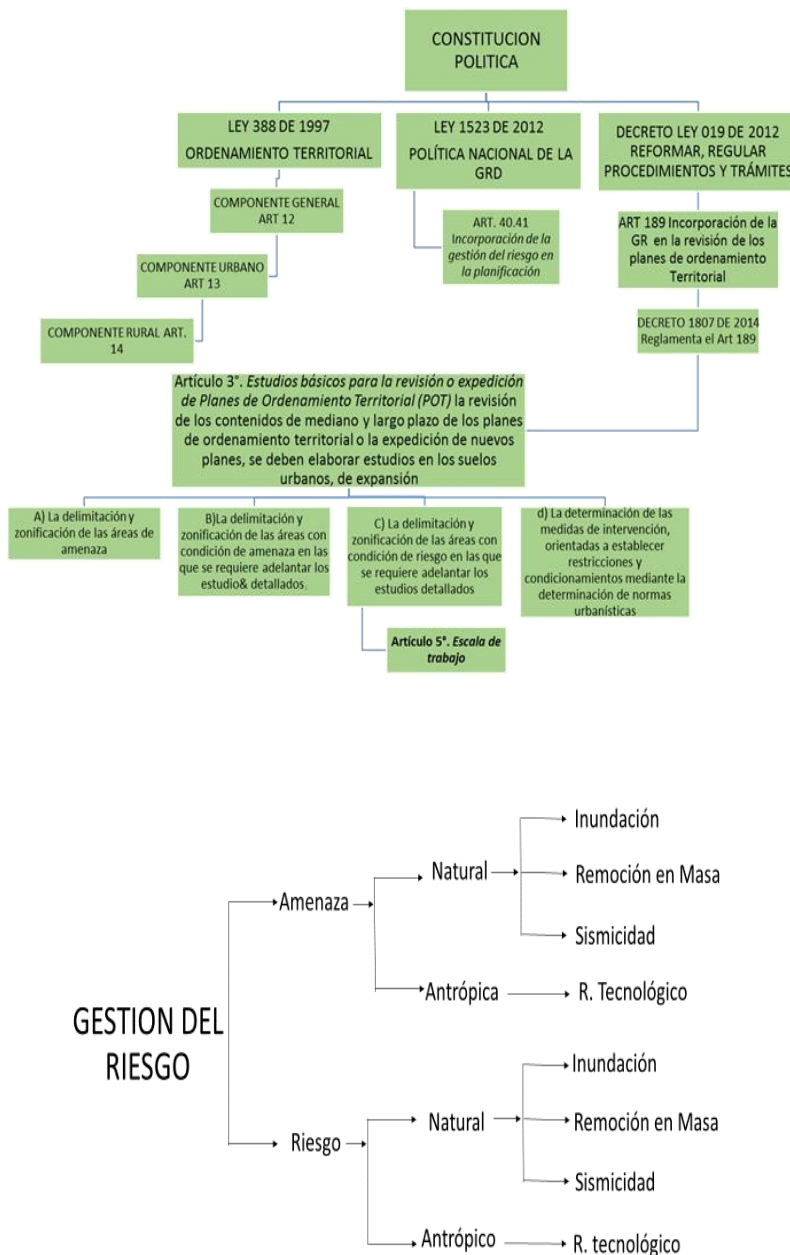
CONSTITUCION POLITICA

LEY 388 DE 1997
ORDENAMIENTO TERRITORIAL

LEY 1523 DE 2012
POLÍTICA NACIONAL DE LA GRD

DECRETO LEY 019 DE 2012
REFORMAR, REGULAR PROCEDIMIENTOS Y TRÁMITES

COMPONENTE GENERAL ART 12

ART. 40.41
Incorporación de la gestión del riesgo en la planificación

ART 189 Incorporación de la GR en la revisión de los planes de ordenamiento Territorial

COMPONENTE URBANO ART 13

COMPONENTE RURAL ART. 14

DECRETO 1807 DE 2014
Reglamenta el Art 189

Artículo 3°. *Estudios básicos para la revisión o expedición de Planes de Ordenamiento Territorial (POT)* la revisión de los contenidos de mediano y largo plazo de los planes de ordenamiento territorial o la expedición de nuevos planes, se deben elaborar estudios en los suelos urbanos, de expansión

A) La delimitación y zonificación de las áreas de amenaza

B)La delimitación y zonificación de las áreas con condición de amenaza en las que se requiere adelantar los estudio& detallados.

C) La delimitación y zonificación de las áreas con condición de riesgo en las que se requiere adelantar los estudios detallados

d) La determinación de las medidas de intervención, orientadas a establecer restricciones y condicionamientos mediante la determinación de normas urbanísticas

Artículo 5°. *Escala de trabajo*

GESTION DEL RIESGO

Amenaza

Natural

Inundación

Remoción en Masa

Sismicidad

Antrópica

R. Tecnológico

Riesgo

Natural

Inundación

Remoción en Masa

Sismicidad

Antrópico

R. tecnológico